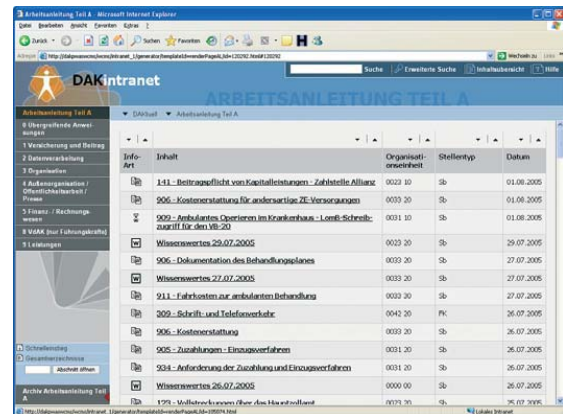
Arbeitsanleitung Teil A - Microsoft Internet Explorer

Datei Bearbeiten Ansicht Favoriten Extras ?

Zurück Suchen Favoriten

Adresse http://dakipwasnxcms/vcms/intranet_1/generator/template/id=renderPageId_id=120292.html

Wechseln zu Links

Suche Erweiterte Suche Inhaltsübersicht Hilfe

DAKintranet

ARBEITSANLEITUNG TEIL A

DAKtuell Arbeitsanleitung Teil A

Arbeitsanleitung Teil A
0 Übergreifende Anweisungen
1 Versicherung und Beitrag
2 Datenverarbeitung
3 Organisation
4 Außenorganisation / Öffentlichkeitsarbeit / Presse
5 Finanz- / Rechnungswesen
8 VdAK (nur Führungskräfte)
9 Leistungen

Schnelleinstieg
Gesamtverzeichnis
Abschnitt öffnen

Archiv Arbeitsanleitung Teil A

| Info-Art | Inhalt | Organisationseinheit | Stellentyp | Datum |
|---|---|---|---|---|
| | 141 - Beitragspflicht von Kapitalleistungen - Zahlstelle Allianz | 0023 10 | Sb | 01.08.2005 |
| | 906 - Kostenerstattung für andersartige ZE-Versorgungen | 0033 20 | Sb | 01.08.2005 |
| | 909 - Ambulantes Operieren im Krankenhaus - LomB-Schreibzugriff für den VB-20 | 0031 10 | Sb | 01.08.2005 |
| W | Wissenswertes 29.07.2005 | 0033 20 | Sb | 29.07.2005 |
| | 906 - Dokumentation des Behandlungsplanes | 0033 20 | Sb | 27.07.2005 |
| W | Wissenswertes 27.07.2005 | 0033 20 | Sb | 27.07.2005 |
| W | 911 - Fahrkosten zur ambulanten Behandlung | 0033 20 | Sb | 27.07.2005 |
| | 309 - Schrift- und Telefonverkehr | 0042 20 | FK | 26.07.2005 |
| | 906 - Kostenerstattung | 0033 20 | Sb | 26.07.2005 |
| | 905 - Zuzahlungen - Einzugsverfahren | 0031 20 | Sb | 26.07.2005 |
| | 934 - Anforderung der Zuzahlung und Einzugsverfahren | 0031 20 | Sb | 26.07.2005 |
| W | Wissenswertes 26.07.2005 | 0000 00 | Sb | 26.07.2005 |
| | 123 - Vollstreckungen über das Hauptzollamt | 0023 20 | Sb | 25.07.2005 |

http://dakipwasnxcms/vcms/intranet_1/generator/template/id=renderPageId_id=120074.html

Lokales Intranet